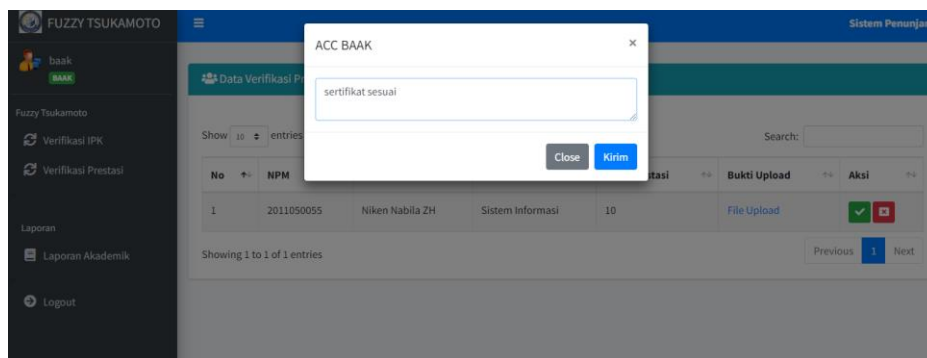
FUZZY TSUKAMOTO

baak
BAAK

Fuzzy Tsukamoto

Verifikasi IPK

Verifikasi Prestasi

Laporan

Laporan Akademik

Logout

Sistem Penunja

Data Verifikasi Pr

Show 10 entries

Search:

| No | NPM | | | tasi | Bukti Upload | Aksi |
|---|---|---|---|---|---|---|
| 1 | 2011050055 | Niken Nabila ZH | Sistem Informasi | 10 | File Upload | |

Showing 1 to 1 of 1 entries

Previous 1 Next

ACC BAAK

×

sertifikat sesuai

Close Kirim